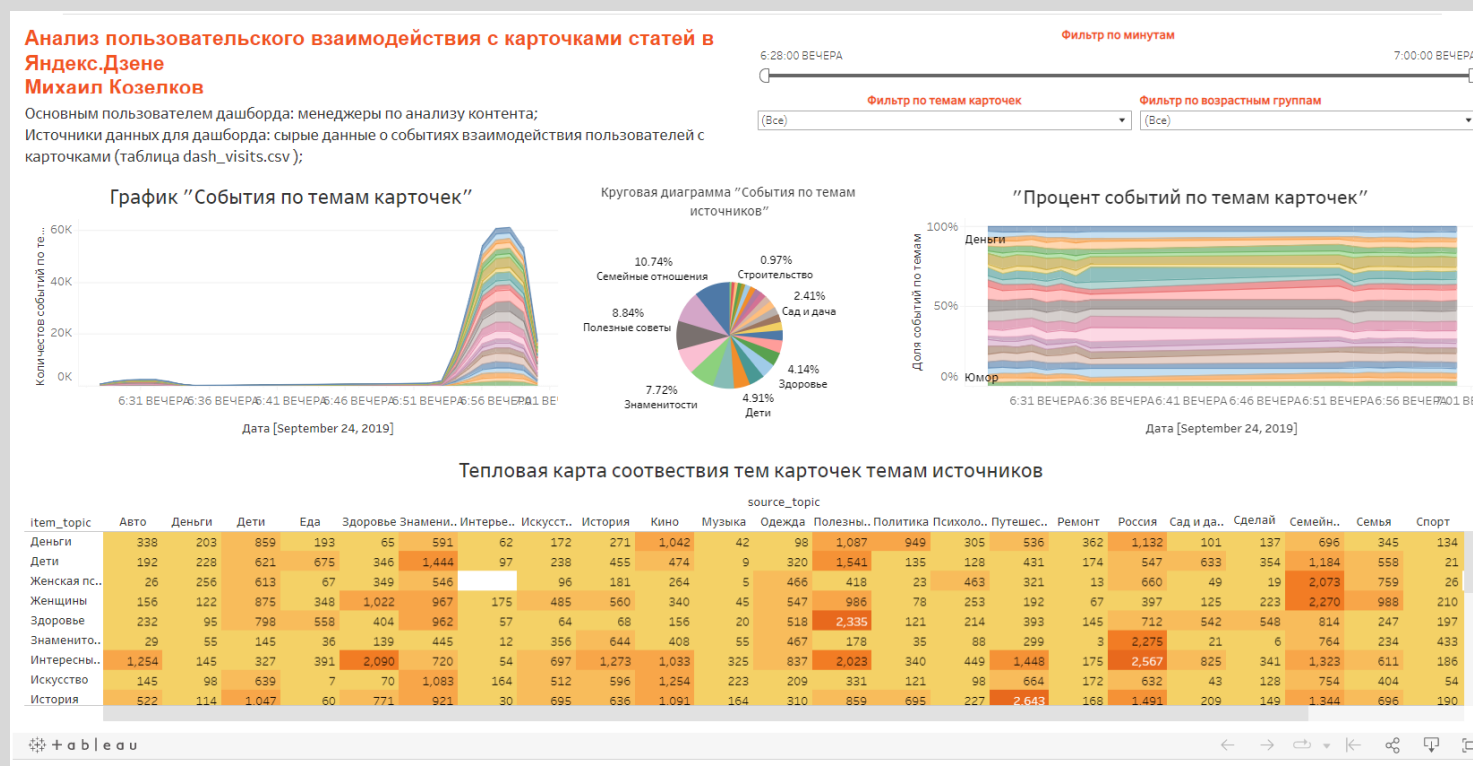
Анализ пользовательского взаимодействия с карточками статей в Яндекс.Дзене
Михаил Козелков

Основным пользователем дашборда: менеджеры по анализу контента;
Источники данных для дашборда: сырые данные о событиях взаимодействия пользователей с карточками (таблица dash_visits.csv );

Фильтр по минутам
6:28:00 ВЕЧЕРА
7:00:00 ВЕЧЕРА

Фильтр по темам карточек
(Все)
Фильтр по возрастным группам
(Все)

График "События по темам карточек"
Количество событий по те...
60K
40K
20K
0K
6:31 ВЕЧЕРА 6:36 ВЕЧЕРА 6:41 ВЕЧЕРА 6:46 ВЕЧЕРА 6:51 ВЕЧЕРА 6:56 ВЕЧЕРА 7:01 ВЕ
Дата [September 24, 2019]

Круговая диаграмма "События по темам источников"
10.74%
Семейные отношения
0.97%
Строительство
2.41%
Сад и дача
8.84%
Полезные советы
4.14%
Здоровье
7.72%
Знаменитости
4.91%
Дети

"Процент событий по темам карточек"
Доля событий по темам
100%
Деньги
50%
0%
Юмор
6:31 ВЕЧЕРА 6:36 ВЕЧЕРА 6:41 ВЕЧЕРА 6:46 ВЕЧЕРА 6:51 ВЕЧЕРА 6:56 ВЕЧЕРА 7:01 ВЕ
Дата [September 24, 2019]

Тепловая карта соотвествия тем карточек темам источников
source_topic

| item_topic | Авто | Деньги | Дети | Еда | Здоровье | Знамени... | Интерье... | Искусст... | История | Кино | Музыка | Одежда | Полезны... | Политика | Психоло... | Путешес... | Ремонт | Россия | Сад и да... | Сделай | Семейн... | Семья | Спорт |
|---|---|---|---|---|---|---|---|---|---|---|---|---|---|---|---|---|---|---|---|---|---|---|---|
| Деньги | 338 | 203 | 859 | 193 | 65 | 591 | 62 | 172 | 271 | 1,042 | 42 | 98 | 1,087 | 949 | 305 | 536 | 362 | 1,132 | 101 | 137 | 696 | 345 | 134 |
| Дети | 192 | 228 | 621 | 675 | 346 | 1,444 | 97 | 238 | 455 | 474 | 9 | 320 | 1,541 | 135 | 128 | 431 | 174 | 547 | 633 | 354 | 1,184 | 558 | 21 |
| Женская пс... | 26 | 256 | 613 | 67 | 349 | 546 | | 96 | 181 | 264 | 5 | 466 | 418 | 23 | 463 | 321 | 13 | 660 | 49 | 19 | 2,073 | 759 | 26 |
| Женщины | 156 | 122 | 875 | 348 | 1,022 | 967 | 175 | 485 | 560 | 340 | 45 | 547 | 986 | 78 | 253 | 192 | 67 | 397 | 125 | 223 | 2,270 | 988 | 210 |
| Здоровье | 232 | 95 | 798 | 558 | 404 | 962 | 57 | 64 | 68 | 156 | 20 | 518 | 2,335 | 121 | 214 | 393 | 145 | 712 | 502 | 548 | 814 | 247 | 197 |
| Знаменито... | 29 | 55 | 145 | 36 | 139 | 445 | 12 | 356 | 644 | 408 | 55 | 467 | 178 | 35 | 88 | 299 | 3 | 2,275 | 21 | 6 | 764 | 234 | 433 |
| Интересны... | 1,254 | 145 | 327 | 391 | 2,090 | 720 | 54 | 697 | 1,273 | 1,033 | 325 | 837 | 2,023 | 340 | 449 | 1,448 | 175 | 2,567 | 825 | 341 | 1,323 | 611 | 186 |
| Искусство | 145 | 98 | 639 | 7 | 70 | 1,083 | 164 | 512 | 596 | 1,254 | 223 | 209 | 331 | 121 | 98 | 664 | 172 | 632 | 43 | 128 | 754 | 404 | 54 |
| История | 522 | 114 | 1,047 | 60 | 771 | 921 | 30 | 695 | 636 | 1,091 | 164 | 310 | 859 | 695 | 227 | 2,643 | 168 | 1,491 | 209 | 149 | 1,344 | 696 | 190 |

+tableau